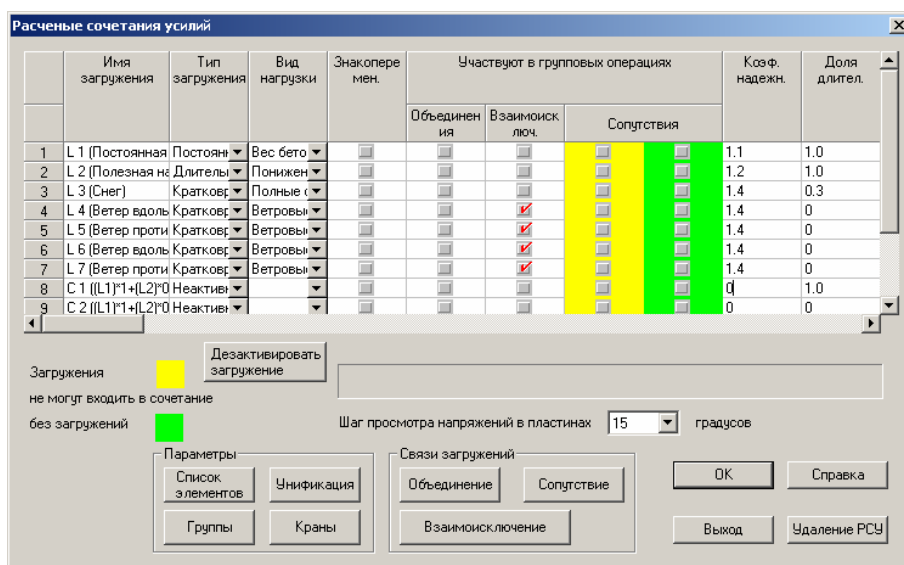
Расченые сочетания усилий

|  | Имя загружения | Тип загружения | Вид нагрузки | Знакопеременн. | Участвуют в групповых операциях: Объединения | Взаимоисключ. | Сопутствия |  | Коэф. надежн. | Доля длител. |
|---|---|---|---|---|---|---|---|---|---|---|
| 1 | L 1 (Постоянная | Постоянн | Вес бето |  |  |  |  |  | 1.1 | 1.0 |
| 2 | L 2 (Полезная на | Длителы | Понижен |  |  |  |  |  | 1.2 | 1.0 |
| 3 | L 3 (Снег) | Кратковр | Полные ( |  |  |  |  |  | 1.4 | 0.3 |
| 4 | L 4 (Ветер вдоль | Кратковр | Ветровы |  |  | ✔ |  |  | 1.4 | 0 |
| 5 | L 5 (Ветер проти | Кратковр | Ветровы |  |  | ✔ |  |  | 1.4 | 0 |
| 6 | L 6 (Ветер вдоль | Кратковр | Ветровы |  |  | ✔ |  |  | 1.4 | 0 |
| 7 | L 7 (Ветер проти | Кратковр | Ветровы |  |  | ✔ |  |  | 1.4 | 0 |
| 8 | С 1 ((L1)*1+(L2)*0 | Неактив |  |  |  |  |  |  | 0 | 1.0 |
| 9 | С 2 ((L1)*1+(L2)*0 | Неактив |  |  |  |  |  |  | 0 | 0 |

Загружения

не могут входить в сочетание

без загружений

Дезактивировать загружение

Шаг просмотра напряжений в пластинах 15 градусов

Параметры

Список элементов

Унификация

Группы

Краны

Связи загружений

Объединение

Сопутствие

Взаимоисключение

OK

Справка

Выход

Удаление РСУ